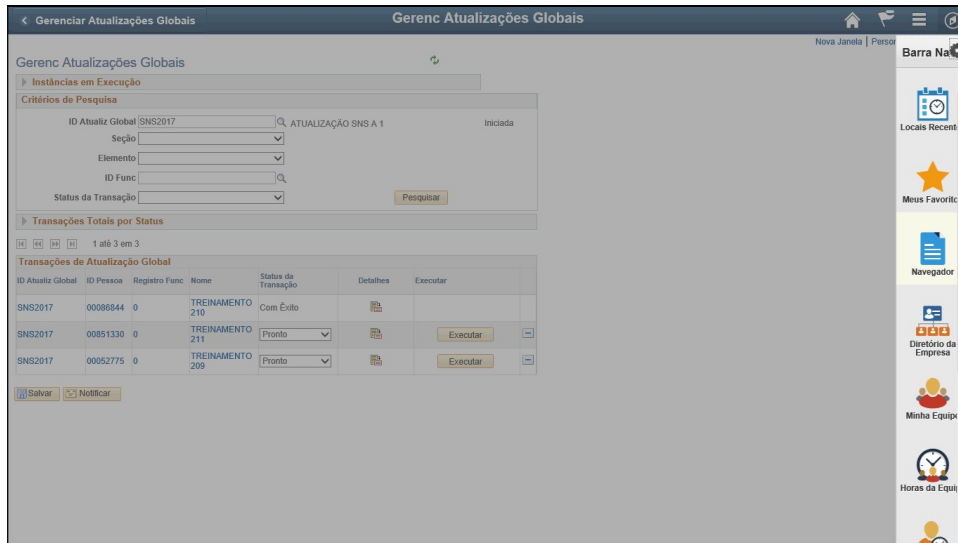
< Gerenciar Atualizações Globais

Gerenc Atualizações Globais

Nova Janela | Persor

Barra Na

Gerenc Atualizações Globais

Instâncias em Execução

Critérios de Pesquisa

ID Atualiz Global SNS2017 ATUALIZAÇÃO SNS A 1 Iniciada

Seção

Elemento

ID Func

Status da Transação

Pesquisar

Transações Totais por Status

1 até 3 em 3

Transações de Atualização Global

| ID Atualiz Global | ID Pessoa | Registro Func | Nome | Status da Transação | Detalhes | Executar | |
|---|---|---|---|---|---|---|---|
| SNS2017 | 00086844 | 0 | TREINAMENTO 210 | Com Êxito | | | |
| SNS2017 | 00851330 | 0 | TREINAMENTO 211 | Pronto | | Executar | |
| SNS2017 | 00052775 | 0 | TREINAMENTO 209 | Pronto | | Executar | |

Salvar Notificar

Locais Recent

Meus Favorito

Navegador

Diretório da Empresa

Minha Equip

Horas da Equi